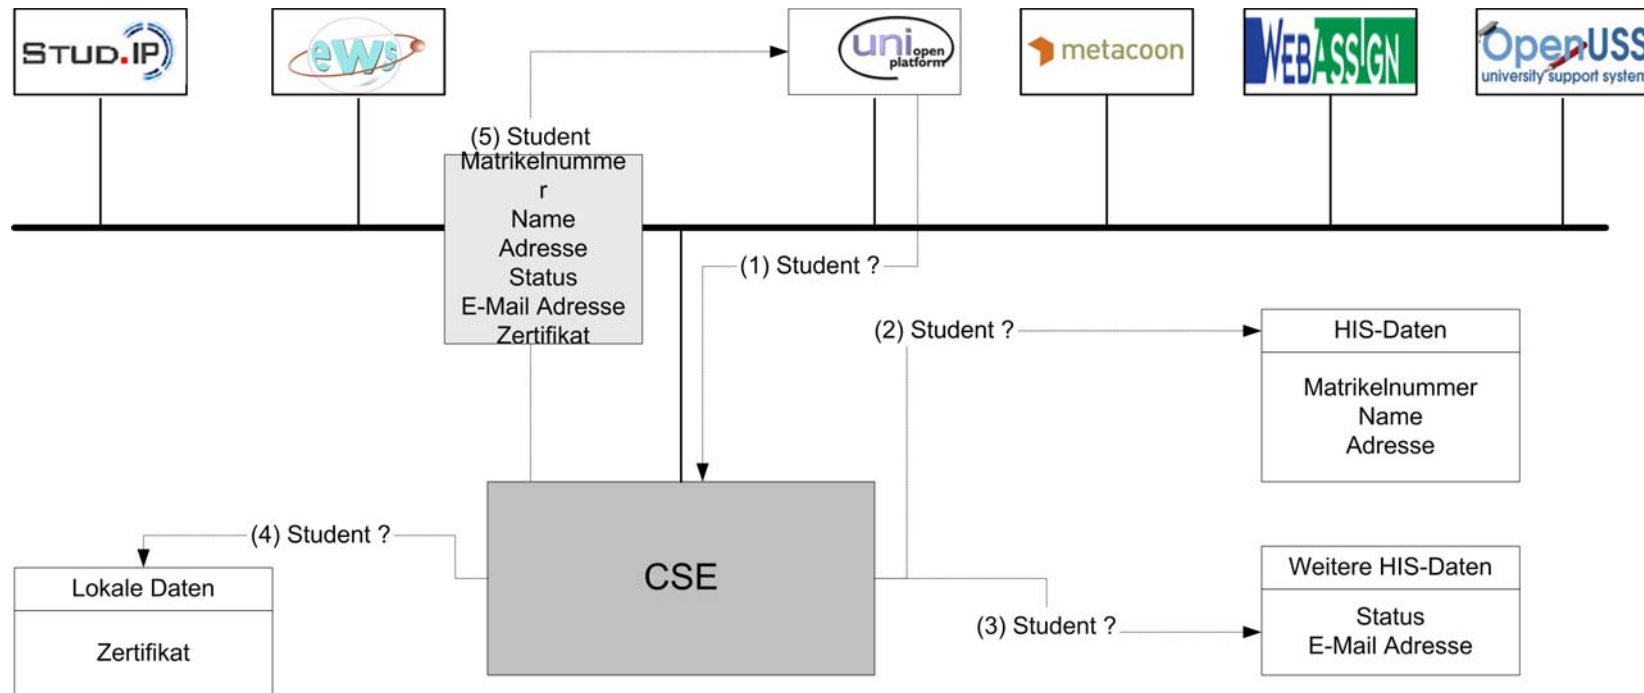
STUD.IP

ews

uni open platform

metacoon

WEBASSIGN

OpenUSS university support system

(5) Student
Matrikelnummer
Name
Adresse
Status
E-Mail Adresse
Zertifikat

(1) Student ?

(2) Student ?

HIS-Daten

Matrikelnummer
Name
Adresse

(4) Student ?

CSE

Lokale Daten

Zertifikat

Weitere HIS-Daten

(3) Student ?

Status
E-Mail Adresse